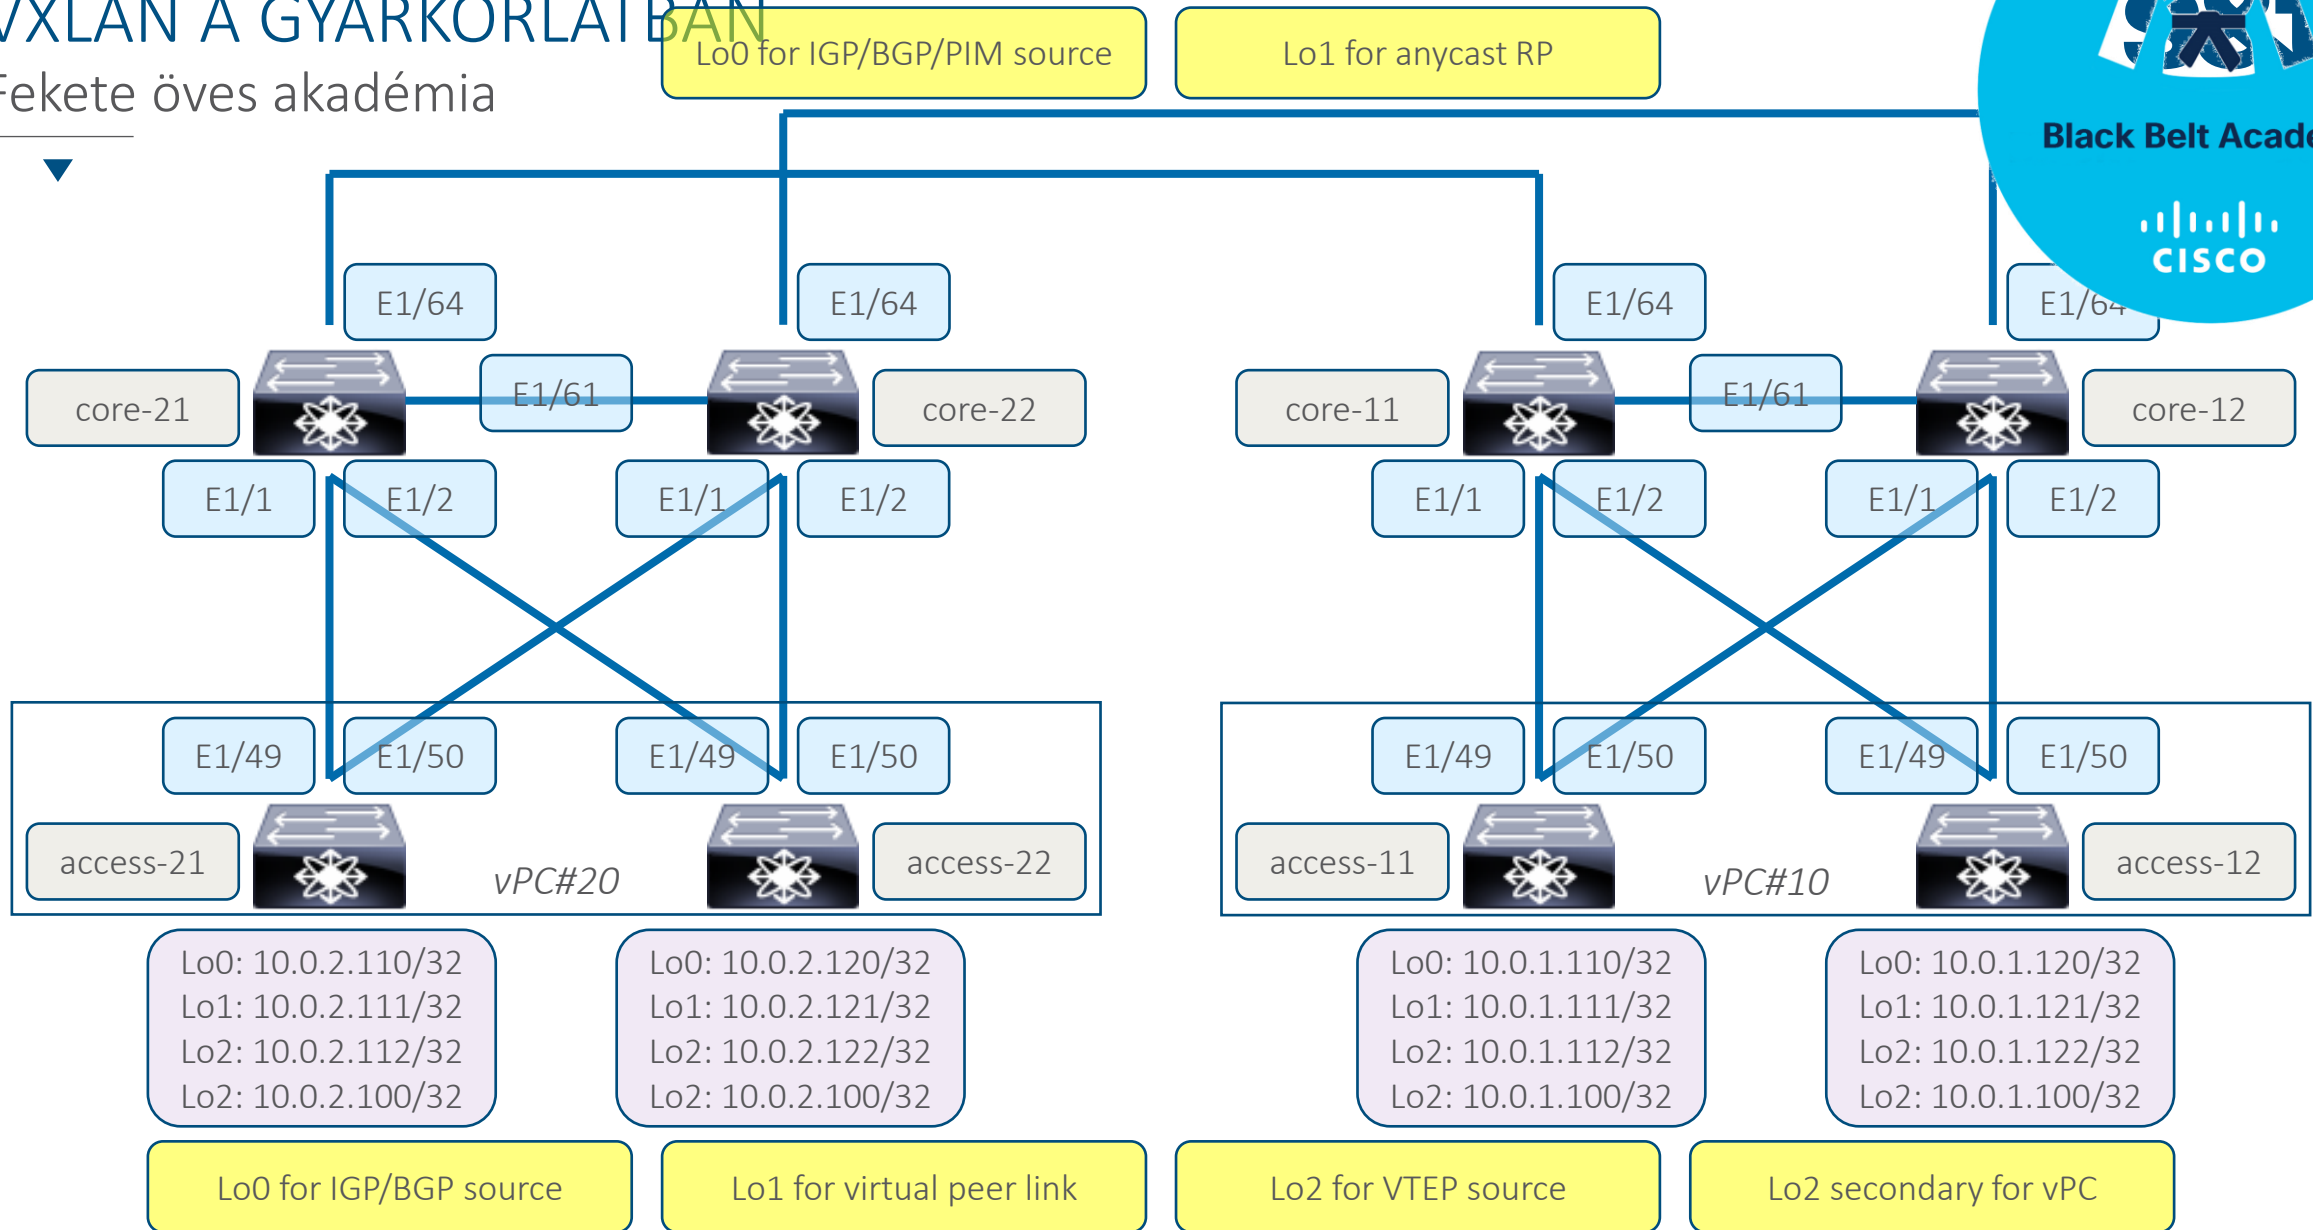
VXLAN A GYAKORLATBAN
Fekete öves akadémia

Lo0 for IGP/BGP/PIM source

Lo1 for anycast RP

Black Belt Acade

cisco

E1/64

E1/64

E1/64

E1/64

core-21

E1/61

core-22

core-11

E1/61

core-12

E1/1

E1/2

E1/1

E1/2

E1/1

E1/2

E1/1

E1/2

E1/49

E1/50

E1/49

E1/50

E1/49

E1/50

E1/49

E1/50

access-21

vPC#20

access-22

access-11

vPC#10

access-12

Lo0: 10.0.2.110/32
Lo1: 10.0.2.111/32
Lo2: 10.0.2.112/32
Lo2: 10.0.2.100/32

Lo0: 10.0.2.120/32
Lo1: 10.0.2.121/32
Lo2: 10.0.2.122/32
Lo2: 10.0.2.100/32

Lo0: 10.0.1.110/32
Lo1: 10.0.1.111/32
Lo2: 10.0.1.112/32
Lo2: 10.0.1.100/32

Lo0: 10.0.1.120/32
Lo1: 10.0.1.121/32
Lo2: 10.0.1.122/32
Lo2: 10.0.1.100/32

Lo0 for IGP/BGP source

Lo1 for virtual peer link

Lo2 for VTEP source

Lo2 secondary for vPC